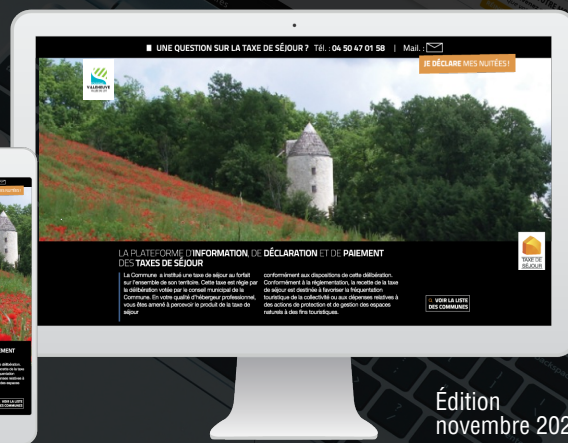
UNE QUESTION SUR LA TAXE DE SÉJOUR ? Tél. : 04 50 47 01 58 | Mail. :

JE DÉCLARE MES NUITÉES !

VILLENEUVE

TAXE DE SÉJOUR

LA PLATEFORME D'INFORMATION, DE DÉCLARATION ET DE PAIEMENT DES TAXES DE SÉJOUR

La Commune a institué une taxe de séjour au forfait sur l'ensemble de son territoire. Cette taxe est régie par la délibération votée par le conseil municipal de la Commune. En votre qualité d'hébergeur professionnel, vous êtes amené à percevoir le produit de la taxe de séjour

conformément aux dispositions de cette délibération. Conformément à la réglementation, la recette de la taxe de séjour est destinée à favoriser la fréquentation touristique de la collectivité ou aux dépenses relatives à des actions de protection et de gestion des espaces naturels à des fins touristiques.

VOIR LA LISTE DES COMMUNES

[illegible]

Édition
novembre 202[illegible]